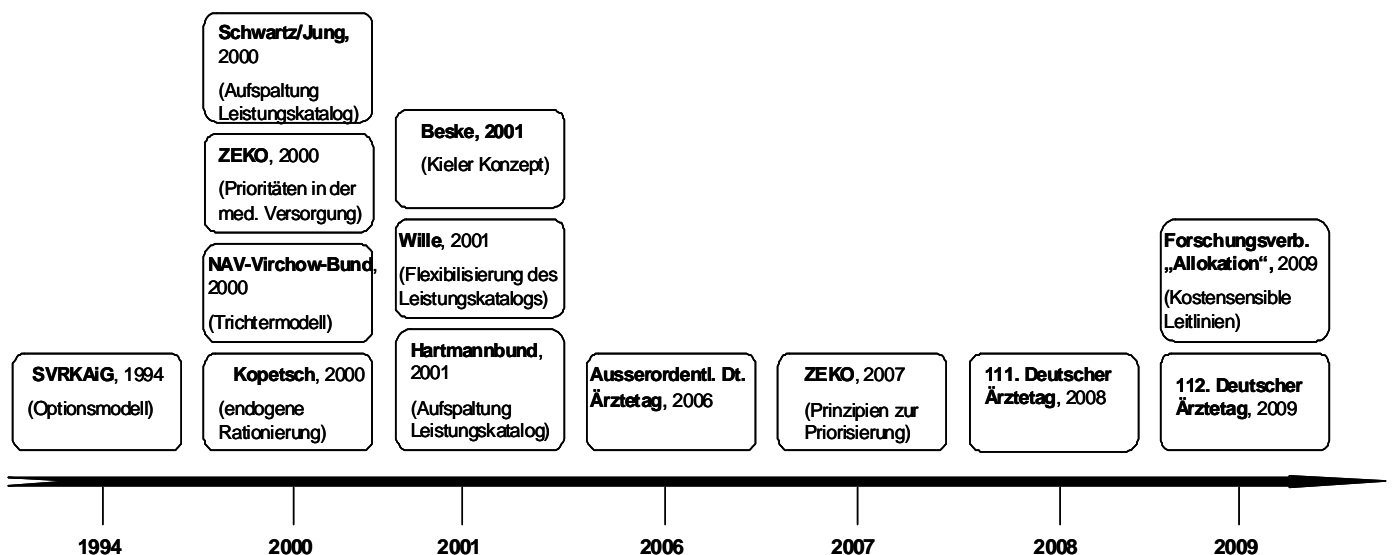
**SVRKAiG**, 1994

(Optionsmodell)

**Schwartz/Jung,** 2000

(Aufspaltung Leistungkatalog)

**ZEKO**, 2000

(Prioritäten in der med. Versorgung)

**NAV-Virchow-Bund**, 2000

(Trichtermodell)

**Kopetsch**, 2000

(endogene Rationierung)

**Beske, 2001**

(Kieler Konzept)

**Wille**, 2001

(Flexibilisierung des Leistungskatalogs)

**Hartmannbund**, 2001

(Aufspaltung Leistungkatalog)

**Ausserordentl. Dt. Ärztetag**, 2006

**ZEKO**, 2007

(Prinzipien zur Priorisierung)

**111. Deutscher Ärztetag**, 2008

**Forschungsverb. „Allokation"**, 2009

(Kostensensible Leitlinien)

**112. Deutscher Ärztetag**, 2009

1994 2000 2001 2006 2007 2008 2009